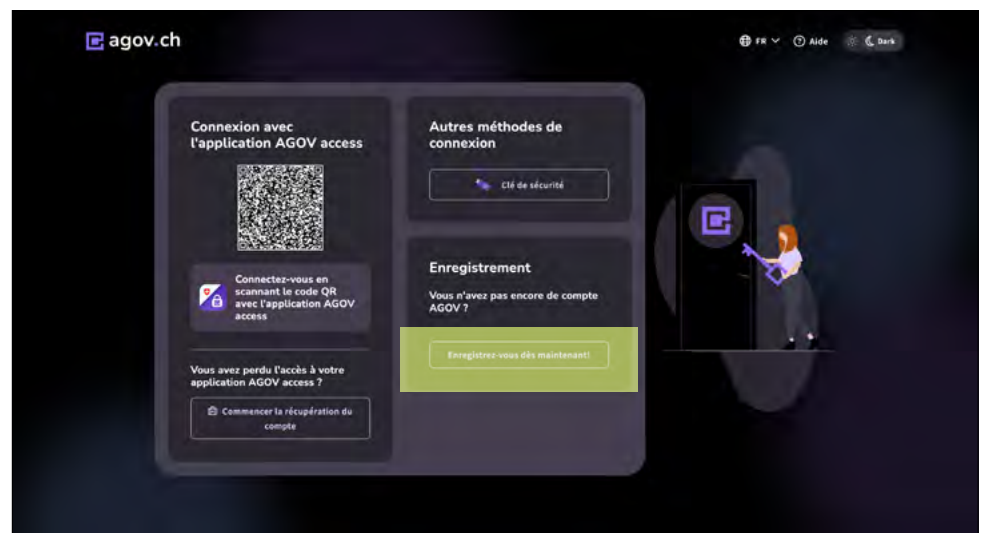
agov.ch

FR Aide Dark

Connexion avec l'application AGOV access

Connectez-vous en scannant le code QR avec l'application AGOV access

Vous avez perdu l'accès à votre application AGOV access ?

Commencer la récupération du compte

Autres méthodes de connexion

Clé de sécurité

Enregistrement

Vous n'avez pas encore de compte AGOV ?

Enregistrez-vous dès maintenant!